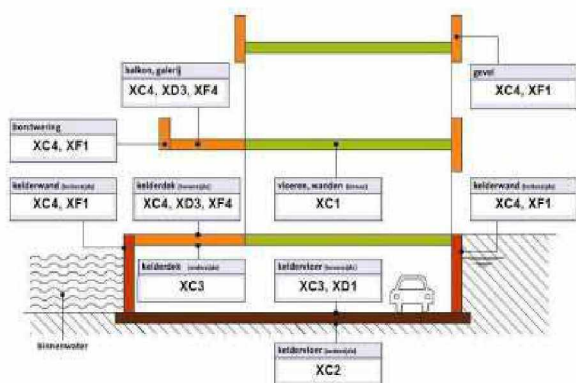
balkon, galerij
XC4, XD3, XF4

gevel
XC4, XF1

borstwering
XC4, XF1

kelderwand (buitenzijde)
XC4, XF1

kelderdek (bovenzijde)
XC4, XD3, XF4

vloeren, wanden (binnen)
XC1

kelderwand (buitenzijde)
XC4, XF1

kelderdek (onderzijde)
XC3

keldervloer (bovenzijde)
XC3, XD1

binnenwater

keldervloer (onderzijde)
XC2